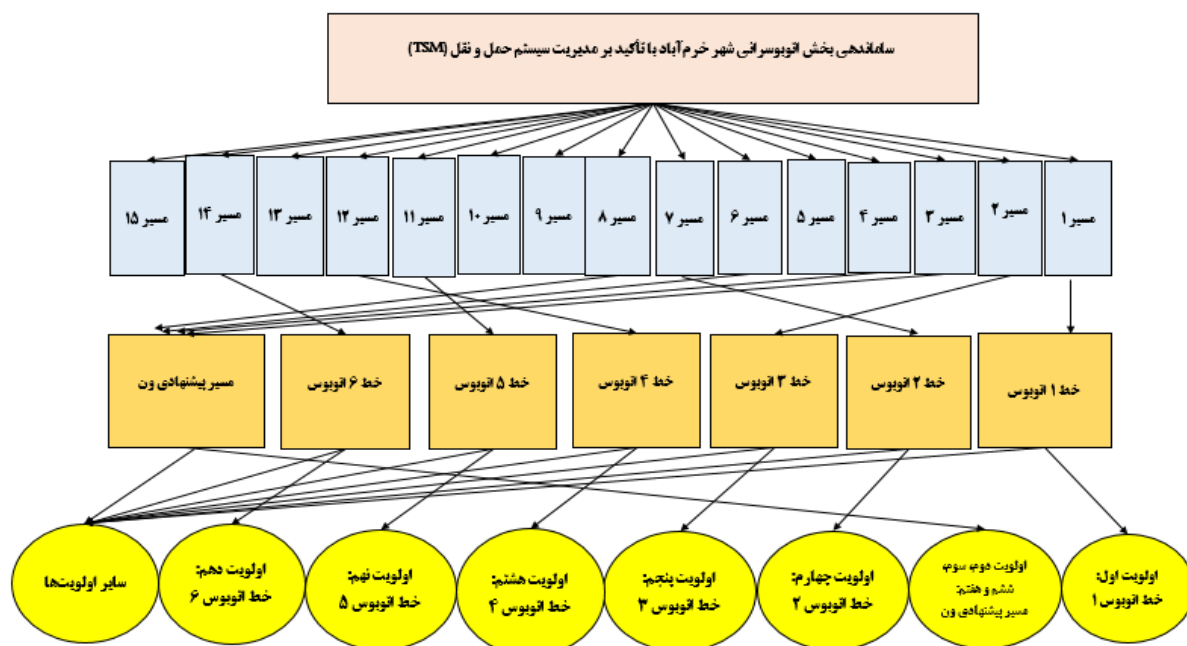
ساماندهی بخش اتوبوسرانی شهر خرم آباد با تأکید بر مدیریت سیستم حمل و نقل (TSM)

مسیر ۱
مسیر ۲
مسیر ۳
مسیر ۴
مسیر ۵
مسیر ۶
مسیر ۷
مسیر ۸
مسیر ۹
مسیر ۱۰
مسیر ۱۱
مسیر ۱۲
مسیر ۱۳
مسیر ۱۴
مسیر ۱۵

خط ۱ اتوبوس
خط ۲ اتوبوس
خط ۳ اتوبوس
خط ۴ اتوبوس
خط ۵ اتوبوس
خط ۶ اتوبوس
مسیر پیشنهادی ون

اولویت اول: خط اتوبوس ۱
اولویت دوم، سوم، ششم و هفتم: مسیر پیشنهادی ون
اولویت چهارم: خط اتوبوس ۲
اولویت پنجم: خط اتوبوس ۳
اولویت هشتم: خط اتوبوس ۴
اولویت نهم: خط اتوبوس ۵
اولویت دهم: خط اتوبوس ۶
سایر اولویت‌ها